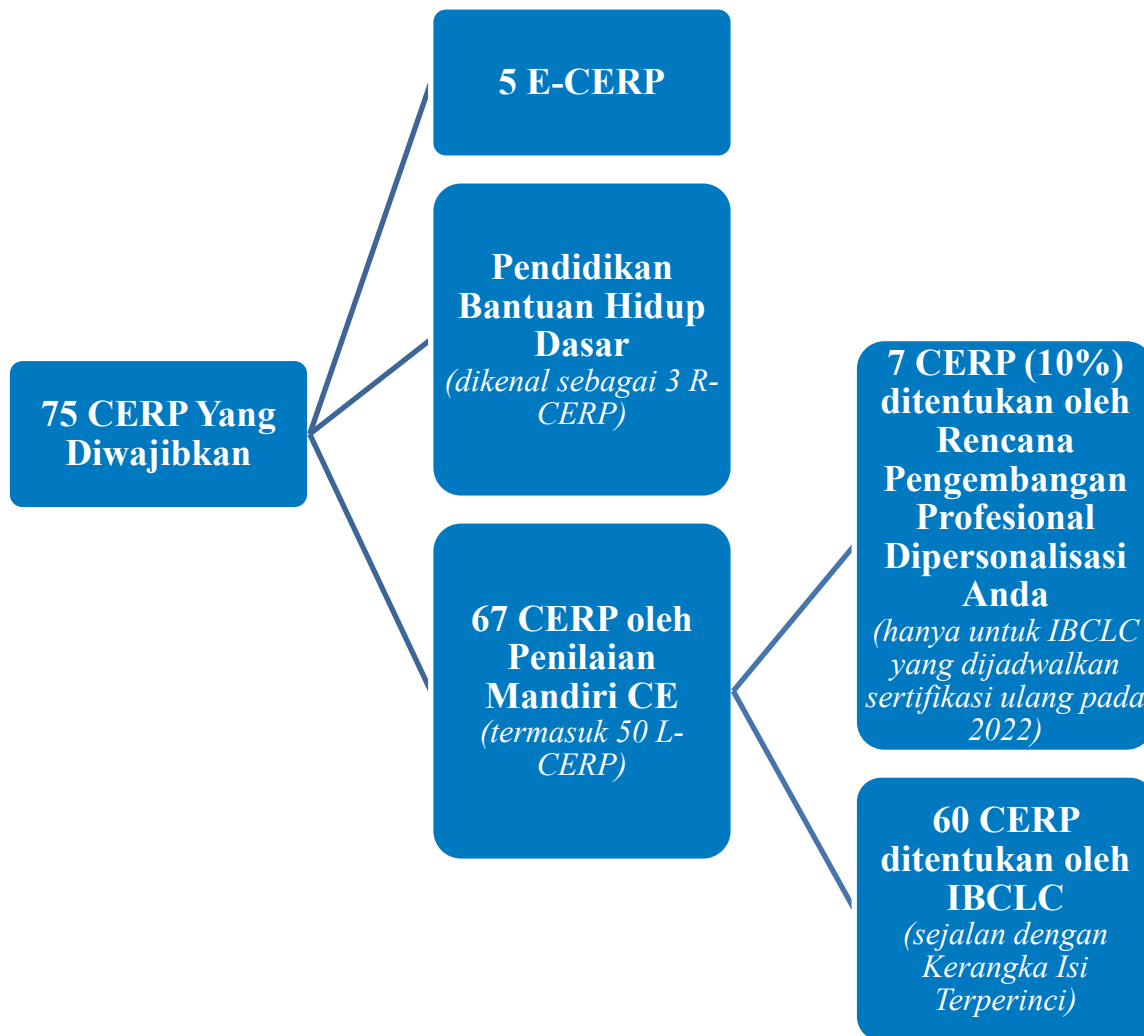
75 CERP Yang Diwajibkan

5 E-CERP

Pendidikan Bantuan Hidup Dasar
(dikenal sebagai 3 R-CERP)

67 CERP oleh Penilaian Mandiri CE
(termasuk 50 L-CERP)

7 CERP (10%) ditentukan oleh Rencana Pengembangan Profesional Dipersonalisasi Anda
(hanya untuk IBCLC yang dijadwalkan sertifikasi ulang pada 2022)

60 CERP ditentukan oleh IBCLC
(sejalan dengan Kerangka Isi Terperinci)